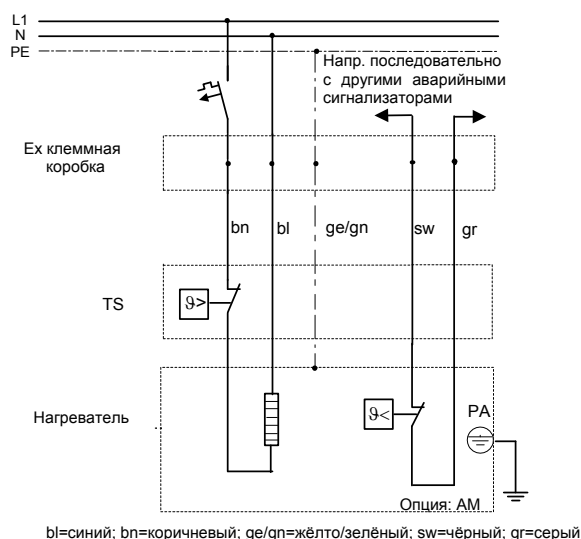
L1
N
PE

Напр. последовательно с другими аварийными сигнализаторами

Ex клеммная коробка

bn
bl
ge/gn
sw
gr

TS

$\vartheta>$

Нагреватель

$\vartheta<$

PA

Опция: AM

bl=синий; bn=коричневый; ge/gn=жёлто/зелёный; sw=чёрный; gr=серый